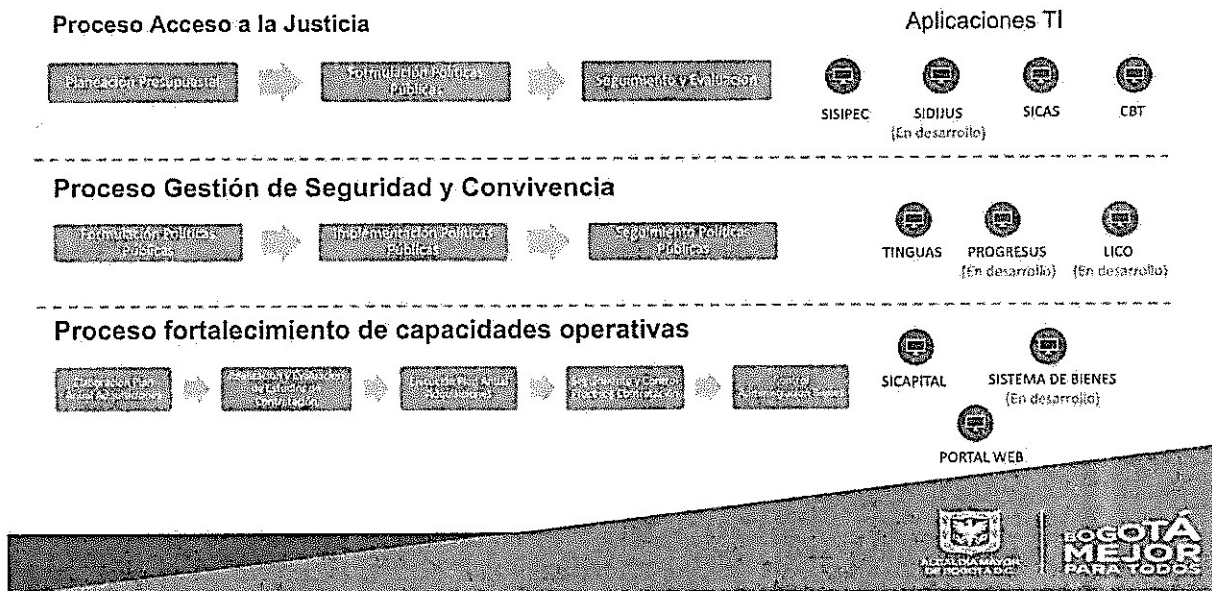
Proceso Acceso a la Justicia

Aplicaciones TI

Planeación Presupuestal

Formulación Políticas Públicas

Seguimiento y Evaluación

SISIPEC

SIDIJUS (En desarrollo)

SICAS

CBT

Proceso Gestión de Seguridad y Convivencia

Formulación Políticas Públicas

Implementación Políticas Públicas

Seguimiento Políticas Públicas

TINGUAS

PROGRESUS (En desarrollo)

LICO (En desarrollo)

Proceso fortalecimiento de capacidades operativas

Elaboración Plan Anual de Adquisiciones

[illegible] de Estudios de Contratación

Ejecución Plan Anual Adquisiciones

Seguimiento y Control Procesos Contratación

Control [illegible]

SICAPITAL

SISTEMA DE BIENES (En desarrollo)

PORTAL WEB

ALCALDÍA MAYOR DE BOGOTÁ D.C.

BOGOTÁ MEJOR PARA TODOS